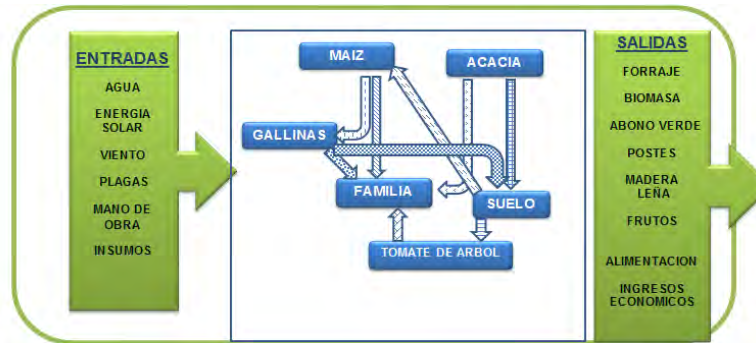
ENTRADAS

AGUA

ENERGIA SOLAR

VIENTO

PLAGAS

MANO DE OBRA

INSUMOS

MAIZ

ACACIA

GALLINAS

FAMILIA

SUELO

TOMATE DE ARBOL

SALIDAS

FORRAJE

BIOMASA

ABONO VERDE

POSTES

MADERA LEÑA

FRUTOS

ALIMENTACION

INGRESOS ECONOMICOS